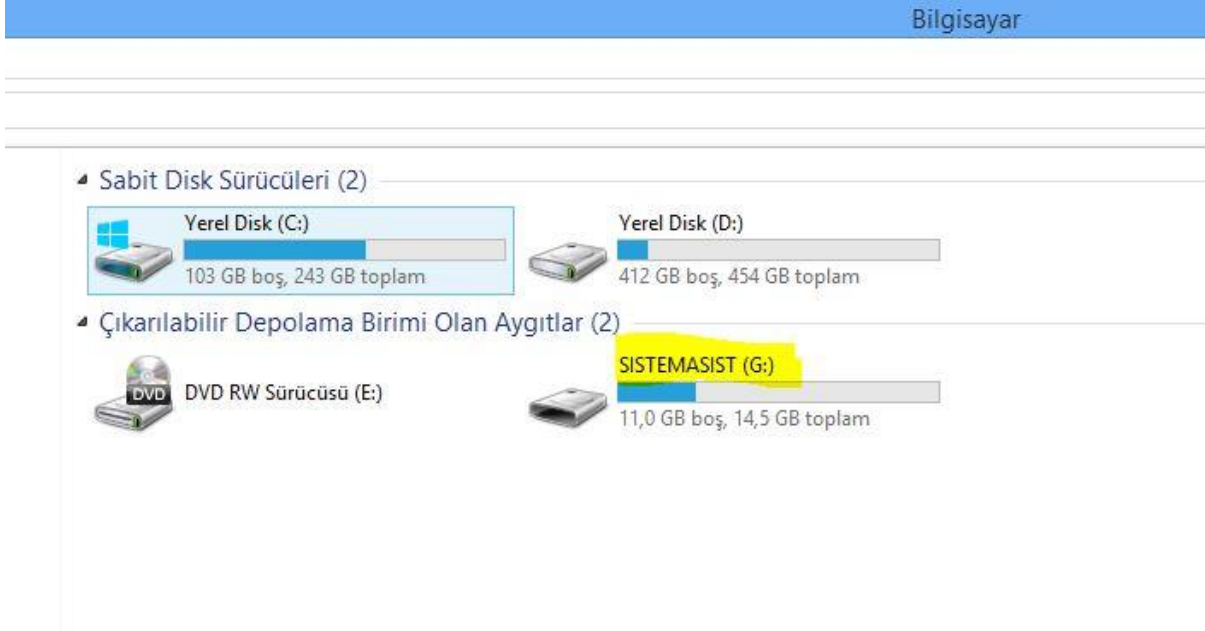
Bilgisayar

Sabit Disk Sürücüleri (2)

Yerel Disk (C:)
103 GB boş, 243 GB toplam

Yerel Disk (D:)
412 GB boş, 454 GB toplam

Çıkarılabilir Depolama Birimi Olan Aygıtlar (2)

DVD

DVD RW Sürücüsü (E:)

SISTEMASIST (G:)
11,0 GB boş, 14,5 GB toplam